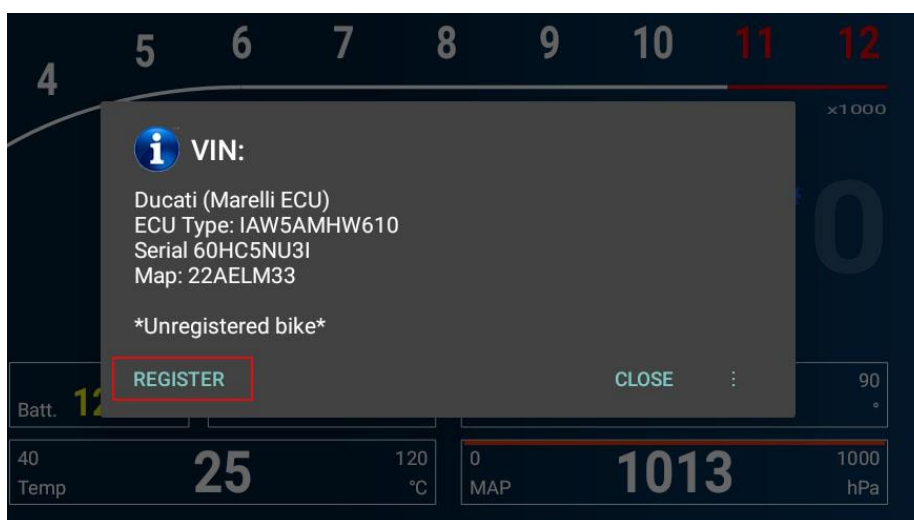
4 5 6 7 8 9 10 11 12

x1000

VIN:

Ducati (Marelli ECU)
ECU Type: IAW5AMHW610
Serial 60HC5NU3I
Map: 22AELM33

*Unregistered bike*

REGISTER

CLOSE

⋮

0

Batt. 12

90
°

40
Temp

25

120
°C

0
MAP

1013

1000
hPa